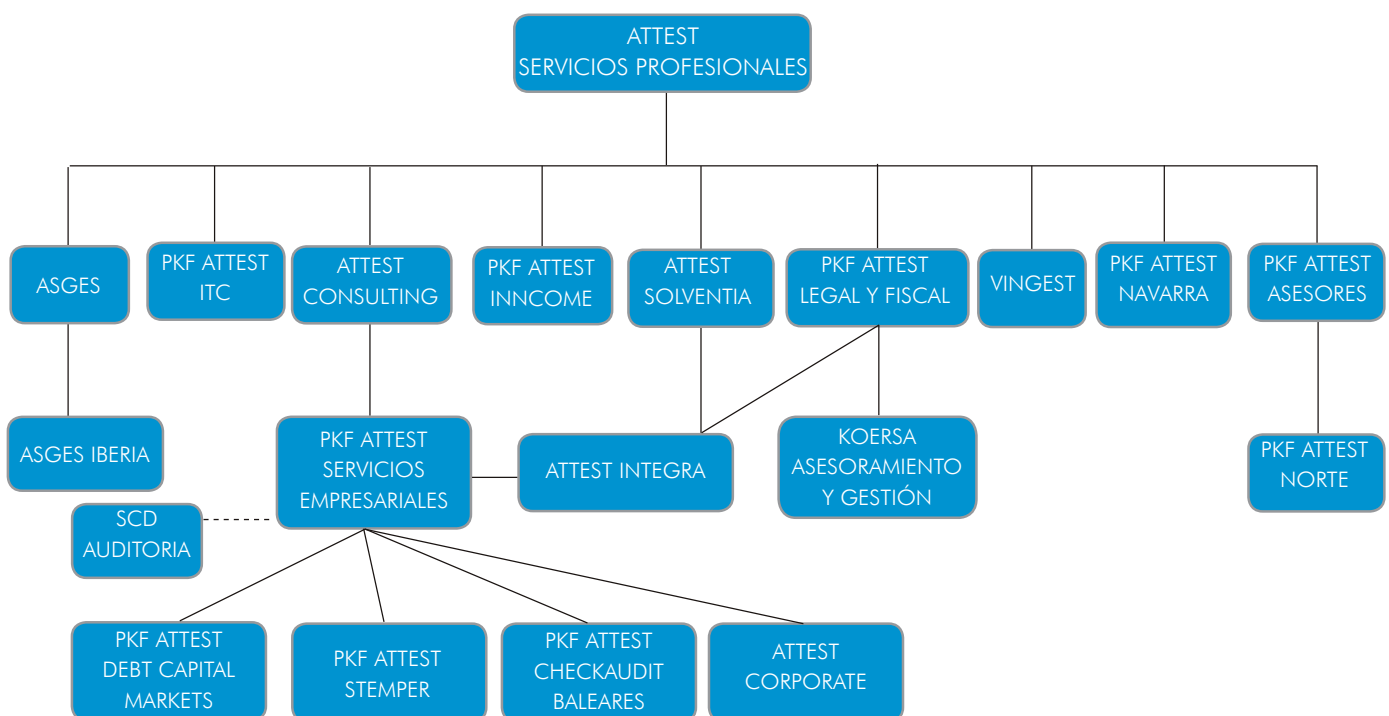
ATTEST
SERVICIOS PROFESIONALES

ASGES

PKF ATTEST
ITC

ATTEST
CONSULTING

PKF ATTEST
INNCOME

ATTEST
SOLVENTIA

PKF ATTEST
LEGAL Y FISCAL

VINGEST

PKF ATTEST
NAVARRA

PKF ATTEST
ASESORES

ASGES IBERIA

PKF ATTEST
SERVICIOS
EMPRESARIALES

ATTEST INTEGRA

KOERSA
ASESORAMIENTO
Y GESTIÓN

PKF ATTEST
NORTE

SCD
AUDITORIA

PKF ATTEST
DEBT CAPITAL
MARKETS

PKF ATTEST
STEMPER

PKF ATTEST
CHECKAUDIT
BALEARES

ATTEST
CORPORATE